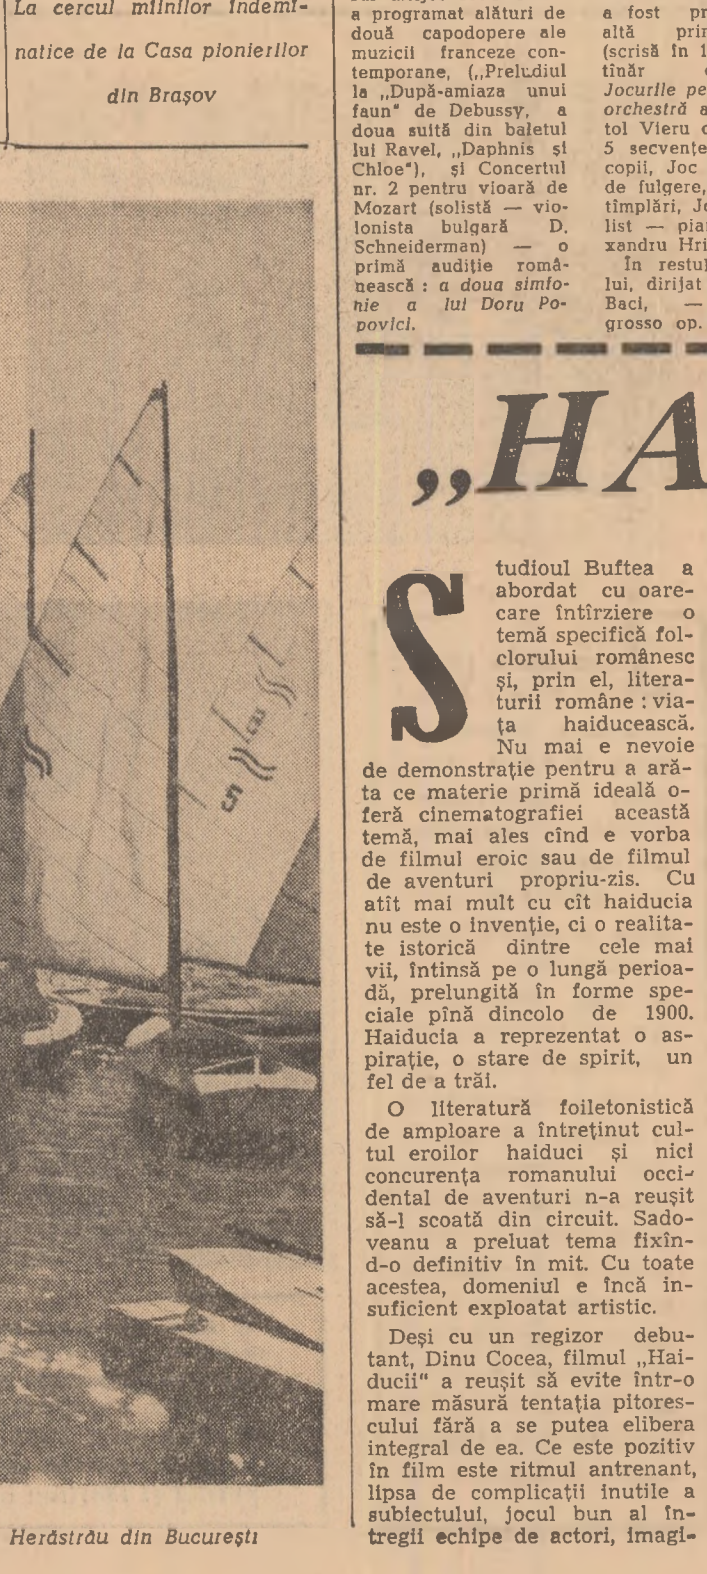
La cercul miinilor îndemînatice de la Casa pionierilor din Brașov

Herăstrău din București

a programat alături de două capodopere ale muzicii franceze contemporane, („Preludiul la „După-amiaza unui faun" de Debussy, a doua suită din baletul lui Ravel, „Daphnis și Chloe"), și Concertul nr. 2 pentru vioară de Mozart (solistă — violonista bulgară D. Schneiderman) — o primă audiție românească: a doua simfonie a lui Doru Popovici.

a fost pr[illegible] altă prin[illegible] (scrisă în 1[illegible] tînăr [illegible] Jocurile pe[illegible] orchestră a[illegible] tol Vieru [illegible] 5 secvențe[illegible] copii, Joc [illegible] de fulgere, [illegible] tîmplări, J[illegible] list — pia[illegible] xandru Hri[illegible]
În restul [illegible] lui, dirijat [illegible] Baci, — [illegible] grosso op. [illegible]

„HA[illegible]

Studioul Buftea a abordat cu oarecare întîrziere o temă specifică folclorului românesc și, prin el, literaturii române: viața haiducească. Nu mai e nevoie de demonstrație pentru a arăta ce materie primă ideală oferă cinematografiei această temă, mai ales cînd e vorba de filmul eroic sau de filmul de aventuri propriu-zis. Cu atît mai mult cu cît haiducia nu este o invenție, ci o realitate istorică dintre cele mai vii, întinsă pe o lungă perioadă, prelungită în forme speciale pînă dincolo de 1900. Haiducia a reprezentat o aspirație, o stare de spirit, un fel de a trăi.

O literatură foiletonistică de amploare a întreținut cultul eroilor haiduci și nici concurența romanului occidental de aventuri n-a reușit să-l scoată din circuit. Sadoveanu a preluat tema fixînd-o definitiv în mit. Cu toate acestea, domeniul e încă insuficient exploatat artistic.

Deși cu un regizor debutant, Dinu Cocea, filmul „Haiducii" a reușit să evite într-o mare măsură tentația pitorescului fără a se putea elibera integral de ea. Ce este pozitiv în film este ritmul antrenant, lipsa de complicații inutile a subiectului, jocul bun al întregii echipe de actori, imagi-